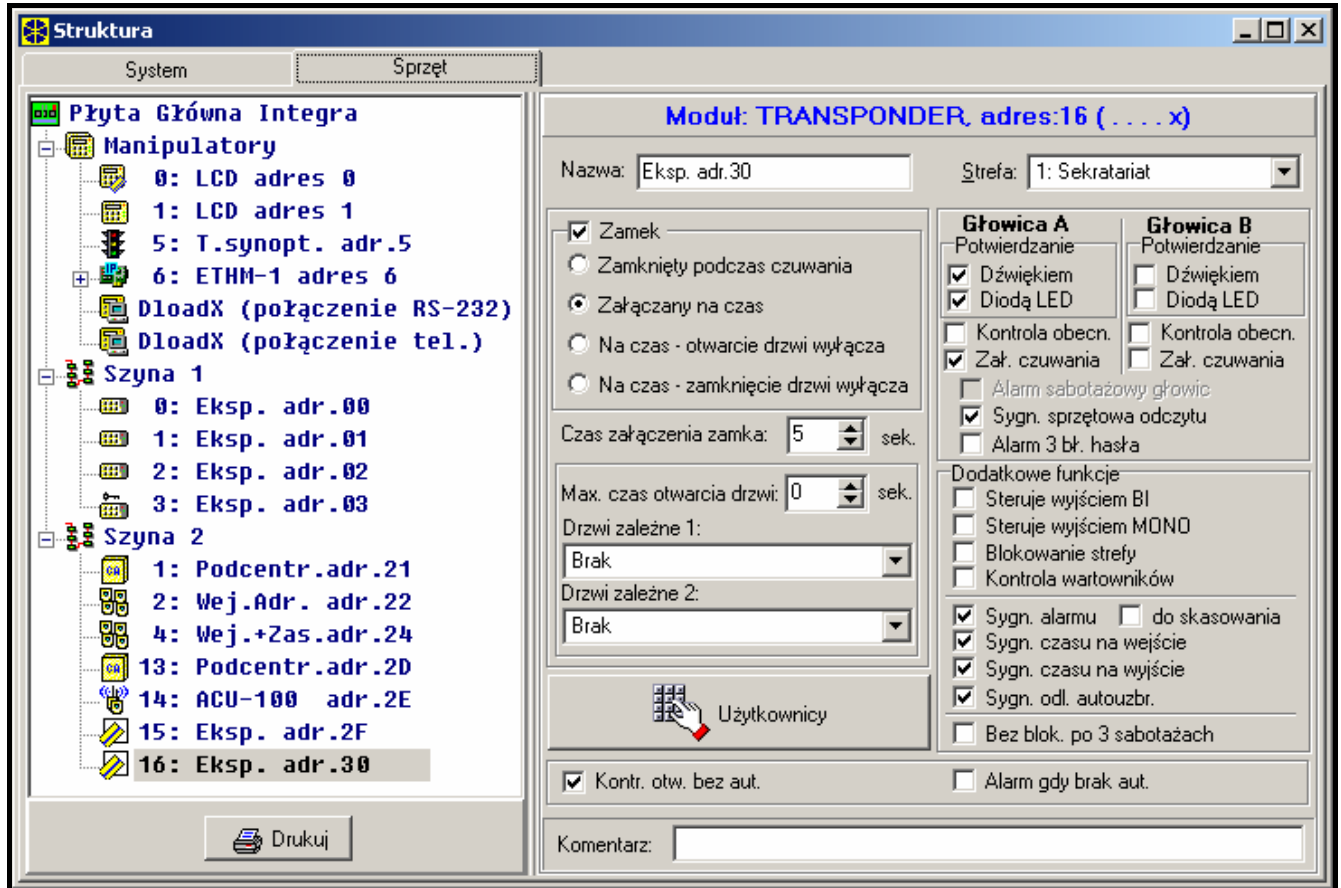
Struktura

System | Sprzęt

Płyta Główna Integra
Manipulatory
0: LCD adres 0
1: LCD adres 1
5: T.synopt. adr.5
6: ETHM-1 adres 6
DloadX (połączenie RS-232)
DloadX (połączenie tel.)
Szyna 1
0: Eksp. adr.00
1: Eksp. adr.01
2: Eksp. adr.02
3: Eksp. adr.03
Szyna 2
1: Podcentr.adr.21
2: Wej.Adr. adr.22
4: Wej.+Zas.adr.24
13: Podcentr.adr.2D
14: ACU-100 adr.2E
15: Eksp. adr.2F
16: Eksp. adr.30

Drukuj

Moduł: TRANSPONDER, adres:16 ( . . . . x)

Nazwa: Eksp. adr.30
Strefa: 1: Sekratariat

Zamek
Zamknięty podczas czuwania
Załączany na czas
Na czas - otwarcie drzwi wyłącza
Na czas - zamknięcie drzwi wyłącza

Czas załączenia zamka: 5 sek.

Max. czas otwarcia drzwi: 0 sek.
Drzwi zależne 1:
Brak
Drzwi zależne 2:
Brak

Użytkownicy

Głowica A
Potwierdzanie
Dźwiękiem
Diodą LED
Kontrola obecn.
Zał. czuwania

Głowica B
Potwierdzanie
Dźwiękiem
Diodą LED
Kontrola obecn.
Zał. czuwania

Alarm sabotażowy głowic
Sygn. sprzętowa odczytu
Alarm 3 bł. hasła

Dodatkowe funkcje
Steruje wyjściem BI
Steruje wyjściem MONO
Blokowanie strefy
Kontrola wartowników
Sygn. alarmu
do skasowania
Sygn. czasu na wejście
Sygn. czasu na wyjście
Sygn. odl. autouzbr.
Bez blok. po 3 sabotażach

Kontr. otw. bez aut.
Alarm gdy brak aut.

Komentarz: